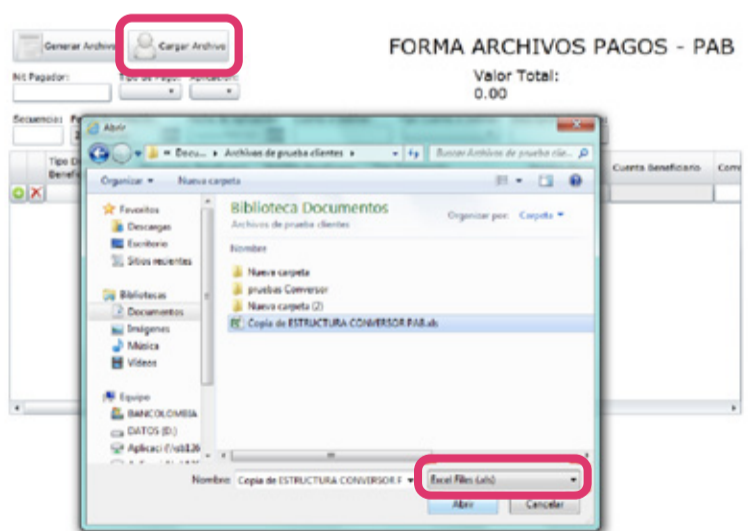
Generar Archivo
Cargar Archivo
FORMA ARCHIVOS PAGOS - PAB
Nit Pagador:
Tipo de Pago:
Aplicación:
Valor Total:
0.00
Secuencias
Tipo D
Benefic
Cuenta Beneficiario
Com
Abrir
« Docu... › Archivos de prueba clientes ›
Buscar Archivos de prueba clie...
Organizar ▾
Nueva carpeta
Favoritos
Descargas
Escritorio
Sitios recientes
Bibliotecas
Documentos
Imágenes
Música
Vídeos
Equipo
BANCOLOMBIA
DATOS (D:)
Aplicaci (\\st126
Biblioteca Documentos
Archivos de prueba clientes
Organizar por:
Carpeta ▾
Nombre
Nueva carpeta
pruebas Conversor
Nueva carpeta (2)
Copia de ESTRUCTURA CONVERSOR PAB.xls
Nombre:
Copia de ESTRUCTURA CONVERSOR F
Excel Files (.xls)
Abrir
Cancelar